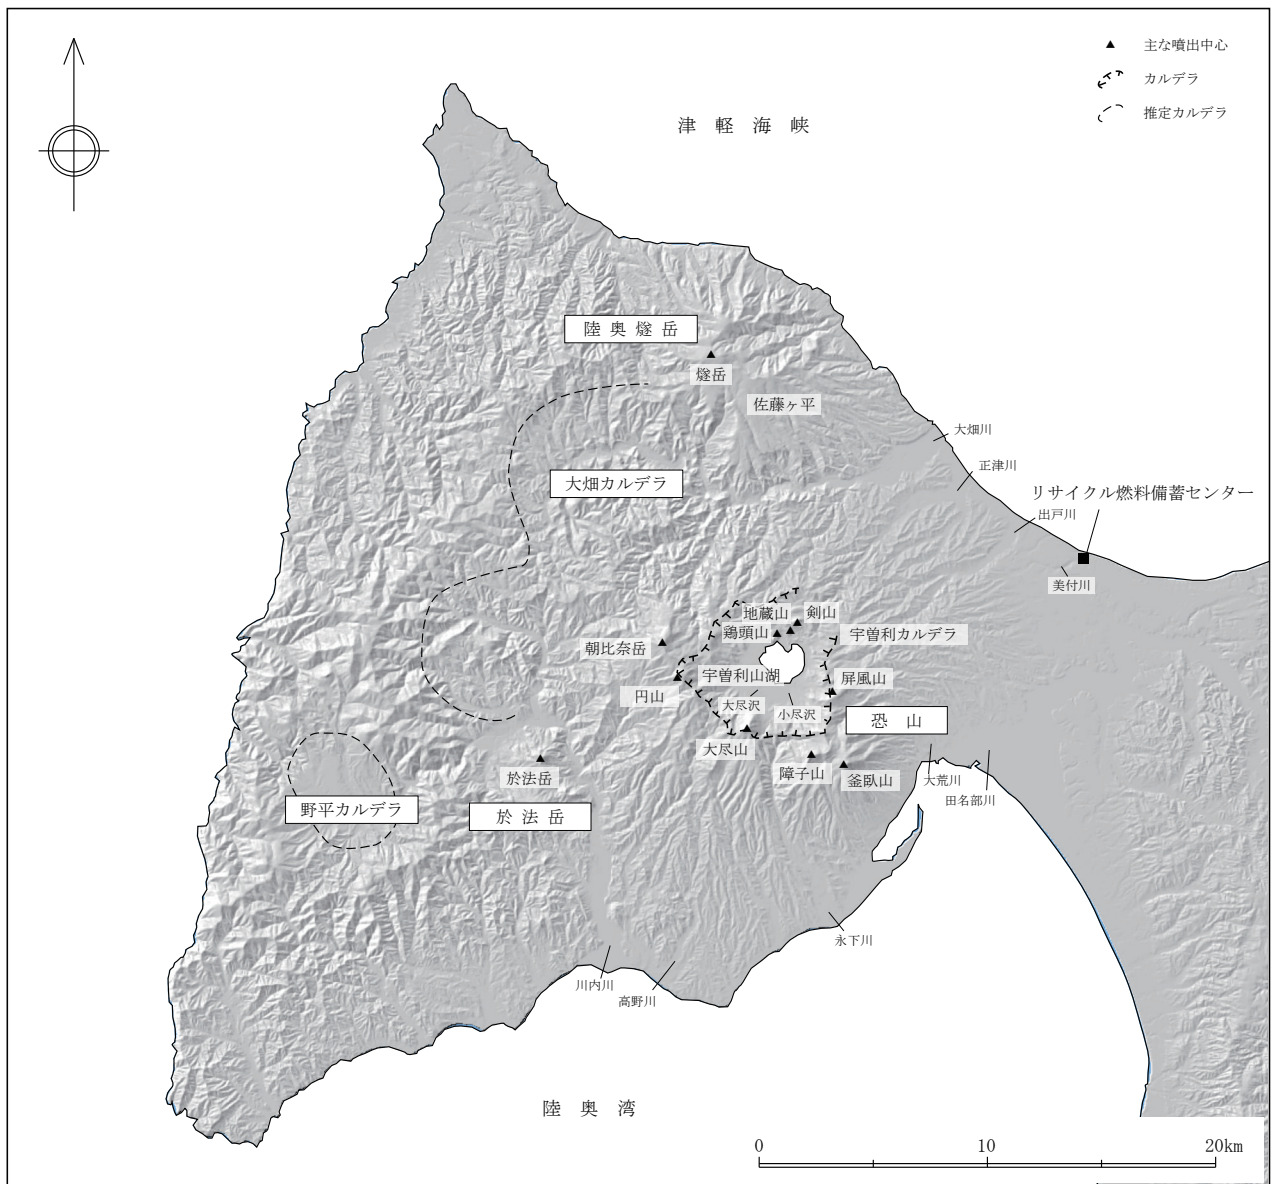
主な噴出中心
カルデラ
推定カルデラ

津 軽 海 峡

陸 奥 燧 岳
燧岳
佐藤ヶ平
大畑川
正津川
大畑カルデラ
リサイクル燃料備蓄センター
出戸川
美付川
地蔵山
剣山
鶏頭山
朝比奈岳
宇曽利カルデラ
屏風山
宇曽利山湖
円山
大尽沢
小尽沢
恐 山
大尽山
障子山
釜臥山
於法岳
大荒川
田名部川
野平カルデラ
於 法 岳
永下川
川内川
高野川

陸 奥 湾

0
10
20km